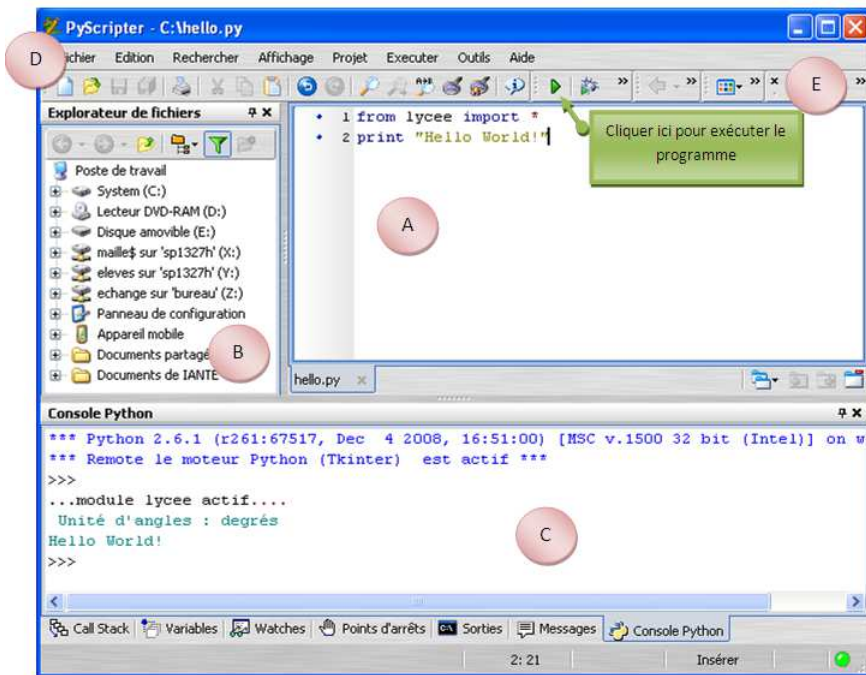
PyScripter - C:\hello.py

D

ichier Edition Rechercher Affichage Projet Executer Outils Aide

E

Explorateur de fichiers

Poste de travail
System (C:)
Lecteur DVD-RAM (D:)
Disque amovible (E:)
maille$ sur 'sp1327h' (X:)
eleves sur 'sp1327h' (Y:)
echange sur 'bureau' (Z:)
Panneau de configuration
Appareil mobile
Documents partagé
Documents de IANTE

B

1 from lycee import *
2 print "Hello World!"

Cliquer ici pour exécuter le programme

A

hello.py

Console Python

*** Python 2.6.1 (r261:67517, Dec 4 2008, 16:51:00) [MSC v.1500 32 bit (Intel)] on w
*** Remote le moteur Python (Tkinter) est actif ***
>>>
...module lycee actif....
Unité d'angles : degrés
Hello World!
>>>

C

Call Stack Variables Watches Points d'arrêts Sorties Messages Console Python

2: 21 Insérer